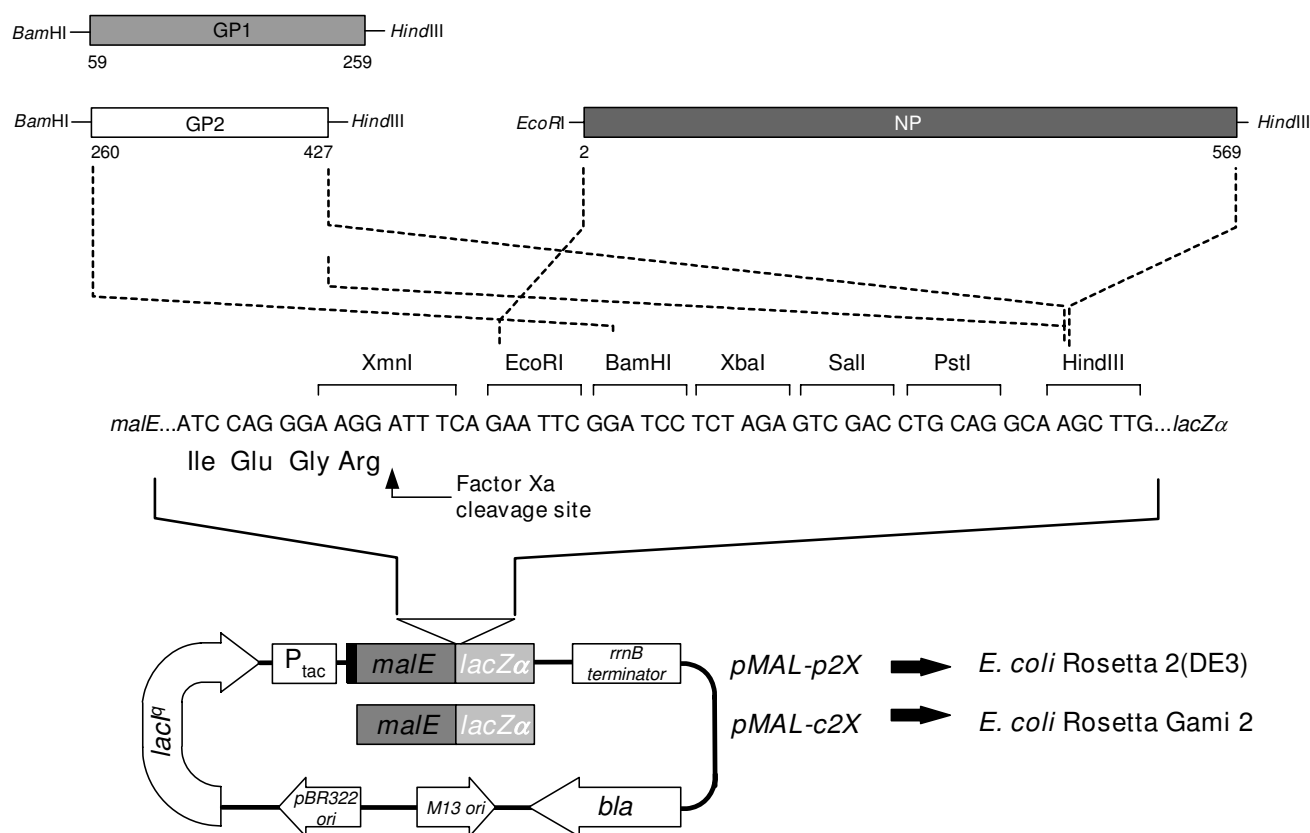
BamHI GP1 HindIII
59 259

BamHI GP2 HindIII
260 427

EcoRI NP HindIII
2 569

XmnI EcoRI BamHI XbaI SalI PstI HindIII

malE...ATC CAG GGA AGG ATT TCA GAA TTC GGA TCC TCT AGA GTC GAC CTG CAG GCA AGC TTG...lacZ$\alpha$

Ile Glu Gly Arg

Factor Xa cleavage site

P$_{tac}$ malE lacZ$\alpha$ rrnB terminator

malE lacZ$\alpha$

lacI$^q$

pBR322 ori M13 ori bla

pMAL-p2X E. coli Rosetta 2(DE3)

pMAL-c2X E. coli Rosetta Gami 2